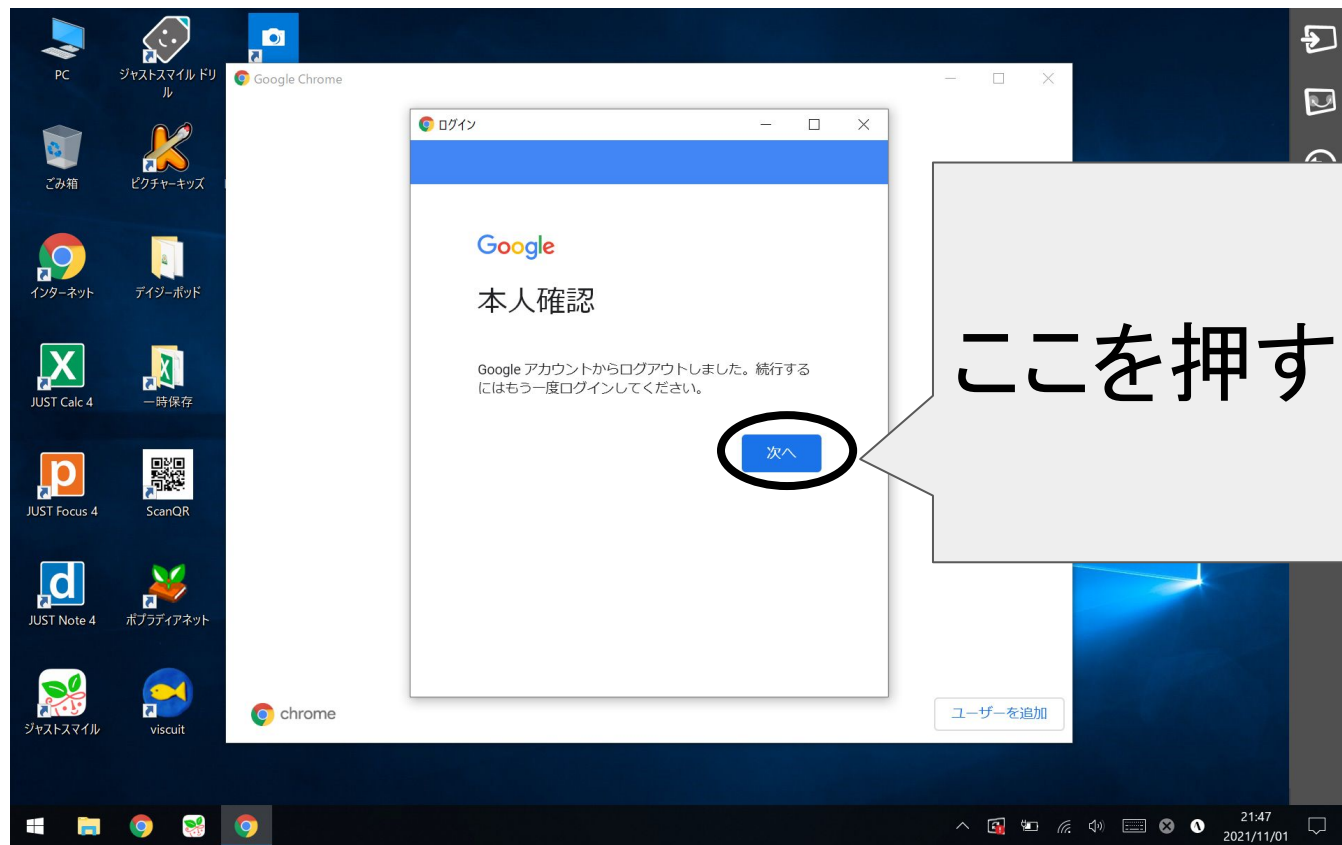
PC

ジャストスマイル ドリル

ごみ箱

ピクチャーキッズ

インターネット

デイジーポッド

JUST Calc 4

一時保存

JUST Focus 4

ScanQR

JUST Note 4

ポプラディアネット

ジャストスマイル

viscuit

Google Chrome

ログイン

Google

本人確認

Google アカウントからログアウトしました。続行するにはもう一度ログインしてください。

次へ

ここを押す

chrome

ユーザーを追加

21:47
2021/11/01